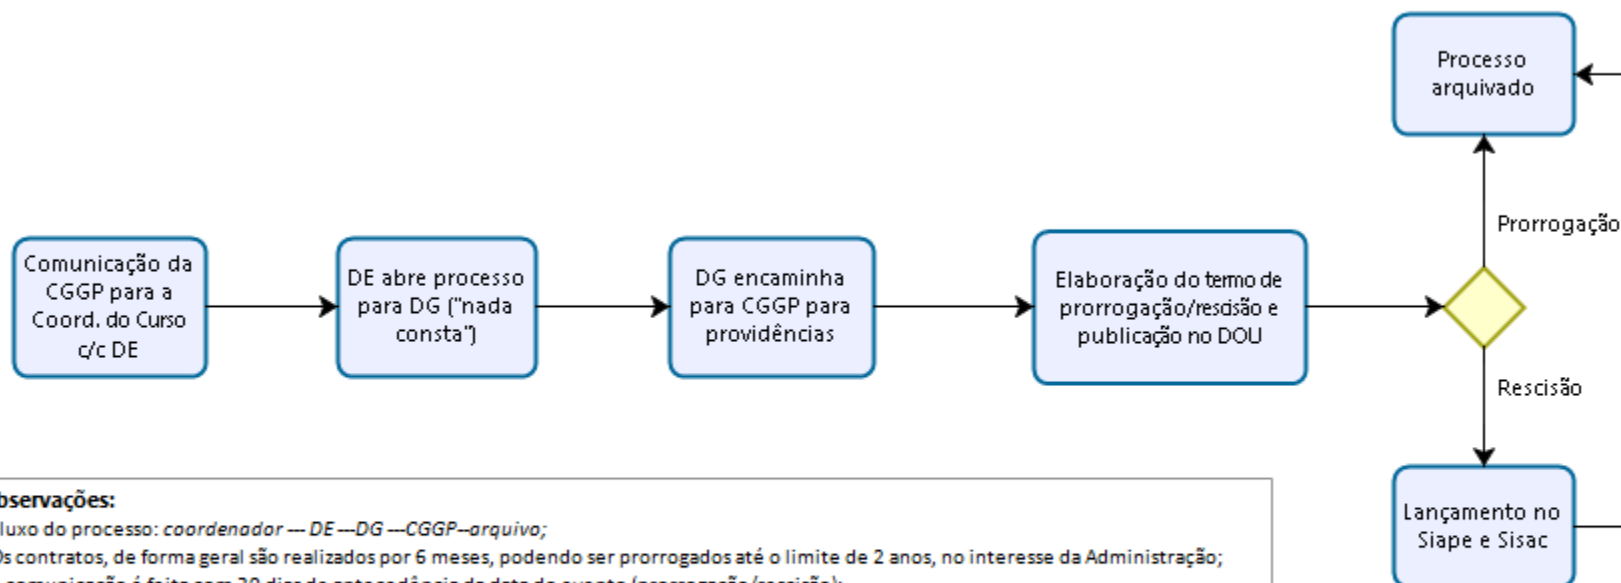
Processo arquivado

Prorrogação

Comunicação da CGGP para a Coord. do Curso c/c DE

DE abre processo para DG ("nada consta")

DG encaminha para CGGP para providências

Elaboração do termo de prorrogação/resdsão e publicação no DOU

Rescisão

Lançamento no Siape e Sisac

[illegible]bservações:
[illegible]luxo do processo: coordenador --- DE ---DG ---CGGP--arquivo;
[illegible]s contratos, de forma geral são realizados por 6 meses, podendo ser prorrogados até o limite de 2 anos, no interesse da Administração;
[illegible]